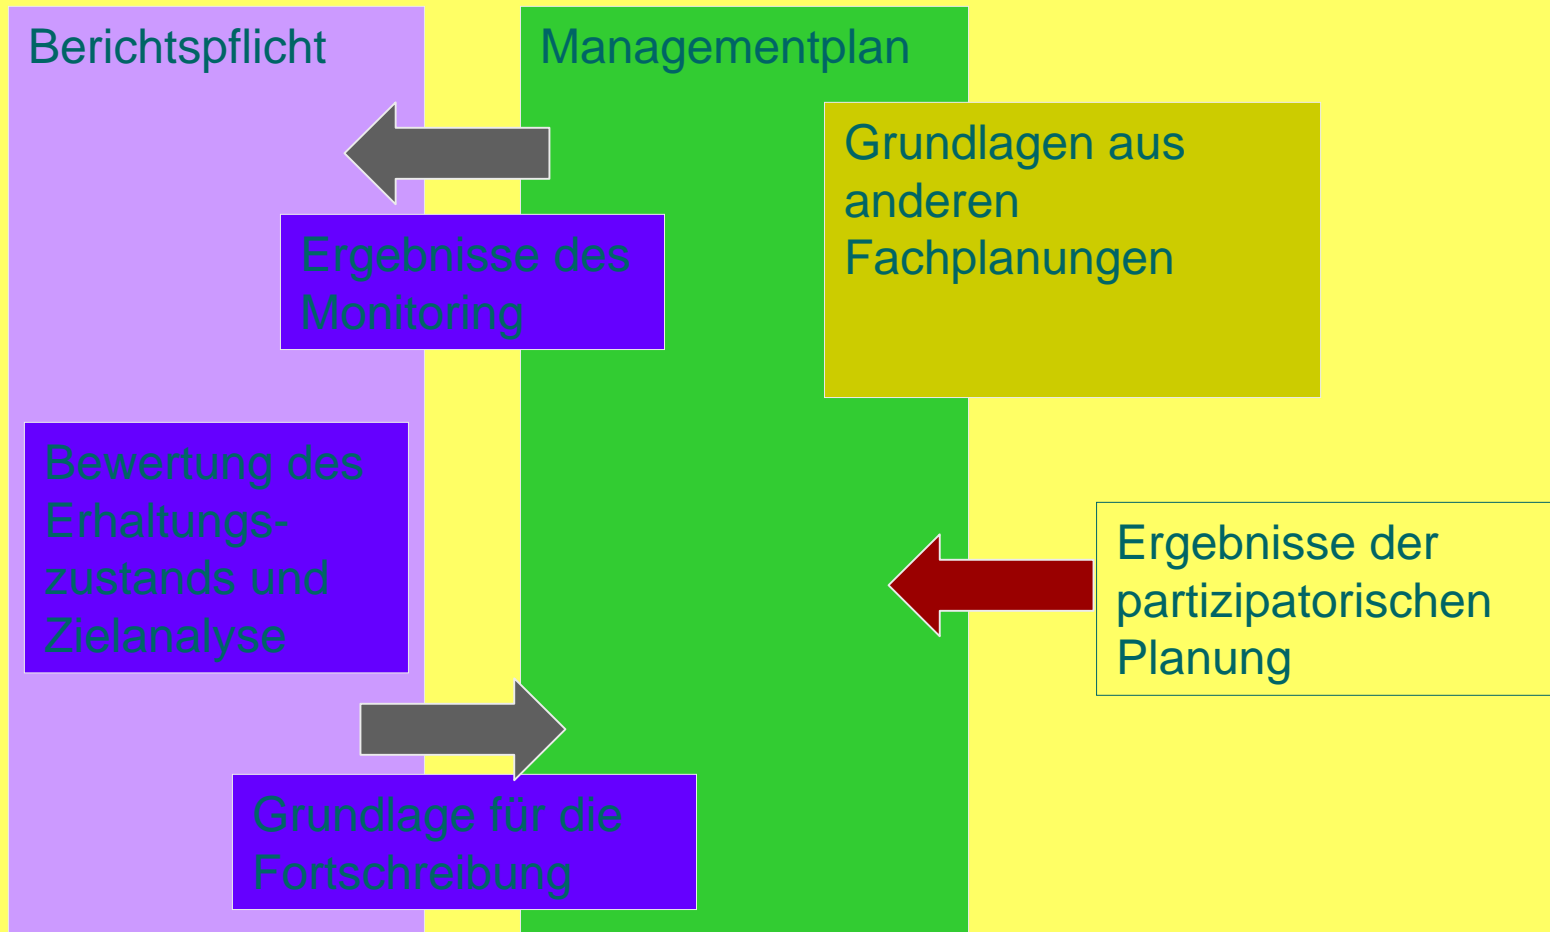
Berichtspflicht

Managementplan

Grundlagen aus anderen Fachplanungen

Ergebnisse des Monitoring

Bewertung des Erhaltungszustands und Zielanalyse

Ergebnisse der partizipatorischen Planung

Grundlage für die Fortschreibung